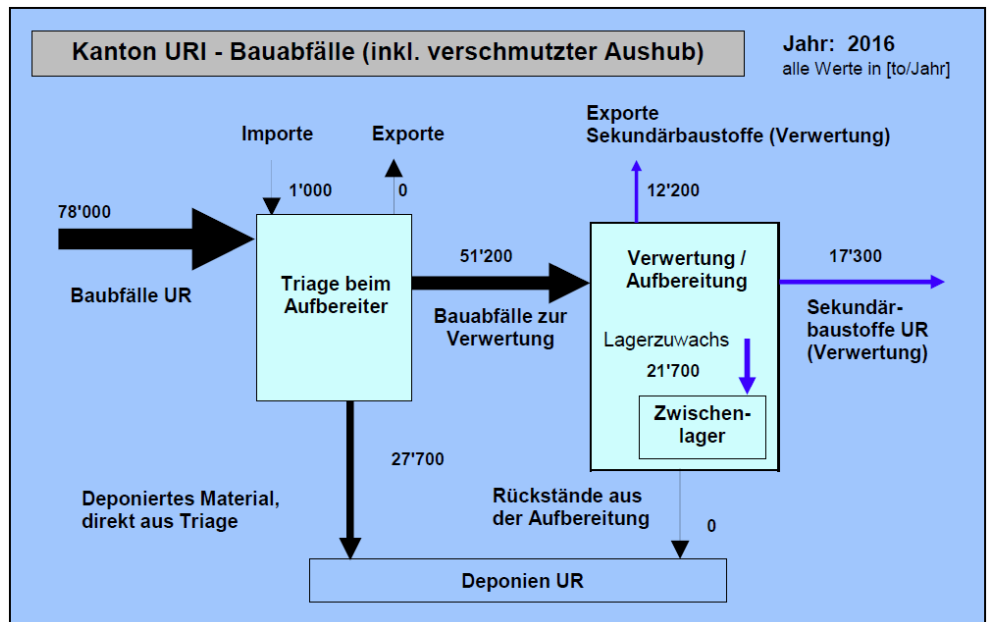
Kanton URI - Bauabfälle (inkl. verschmutzter Aushub)

Jahr: 2016
alle Werte in [to/Jahr]

Importe

Exporte

Exporte
Sekundärbaustoffe (Verwertung)

1'000

0

12'200

78'000

Baubfälle UR

Triage beim Aufbereiter

51'200

Bauabfälle zur Verwertung

Verwertung / Aufbereitung

17'300

Sekundärbaustoffe UR (Verwertung)

Lagerzuwachs

21'700

Zwischenlager

27'700

Deponiertes Material, direkt aus Triage

Rückstände aus der Aufbereitung

0

Deponien UR